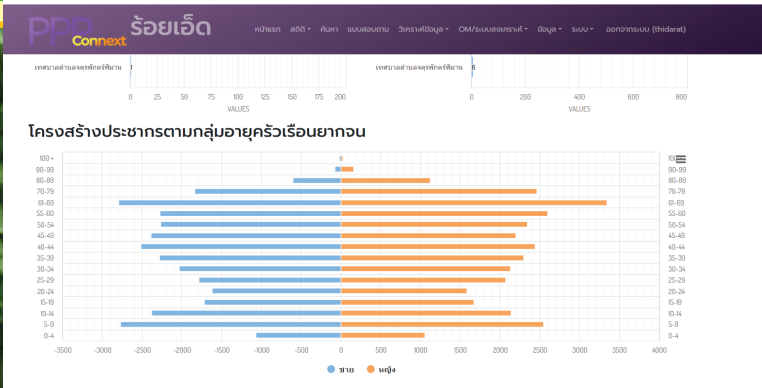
PPP Connext ร้อยเอ็ด

หน้าแรก สถิติ ค้นหา แบบสอบถาม วิเคราะห์ข้อมูล OM/ระบบสงเคราะห์ ข้อมูล ระบบ ออกจากระบบ (thidarat)

เทศบาลตำบลจตุรพักตรพิมาน 1

0 25 50 75 100 125 150 175 200

VALUES

เทศบาลตำบลจตุรพักตรพิมาน 5

0 200 400 600 800

VALUES

โครงสร้างประชากรตามกลุ่มอายุครัวเรือนยากจน

100 + 0
90-99
80-89
70-79
61-69
55-60
50-54
45-49
40-44
35-39
30-34
25-29
20-24
15-19
10-14
5-9
0-4

-3500 -3000 -2500 -2000 -1500 -1000 -500 0 500 1000 1500 2000 2500 3000 3500 4000

ชาย หญิง